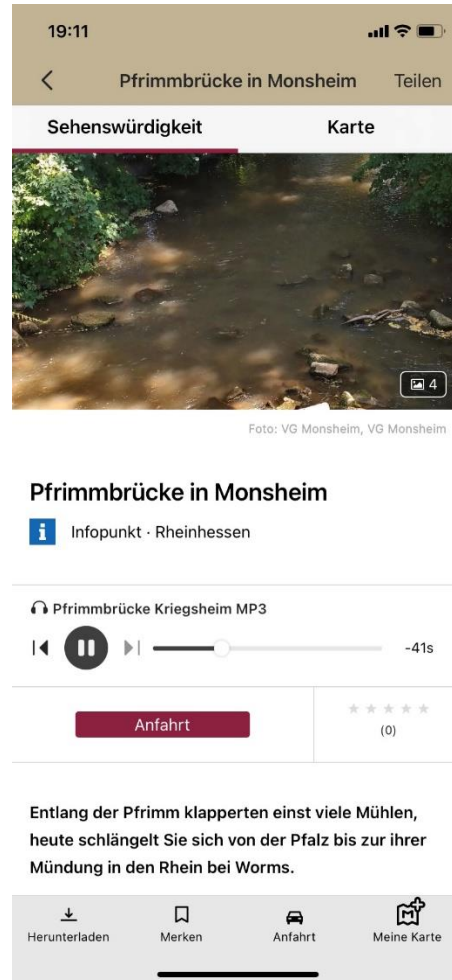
19:11

Pfrimmbrücke in Monsheim

Teilen

Sehenswürdigkeit

Karte

4

Foto: VG Monsheim, VG Monsheim

Pfrimmbrücke in Monsheim

Infopunkt · Rheinhessen

Pfrimmbrücke Kriegsheim MP3

-41s

Anfahrt

(0)

Entlang der Pfrimm klapperten einst viele Mühlen, heute schlängelt Sie sich von der Pfalz bis zur ihrer Mündung in den Rhein bei Worms.

Herunterladen

Merken

Anfahrt

Meine Karte